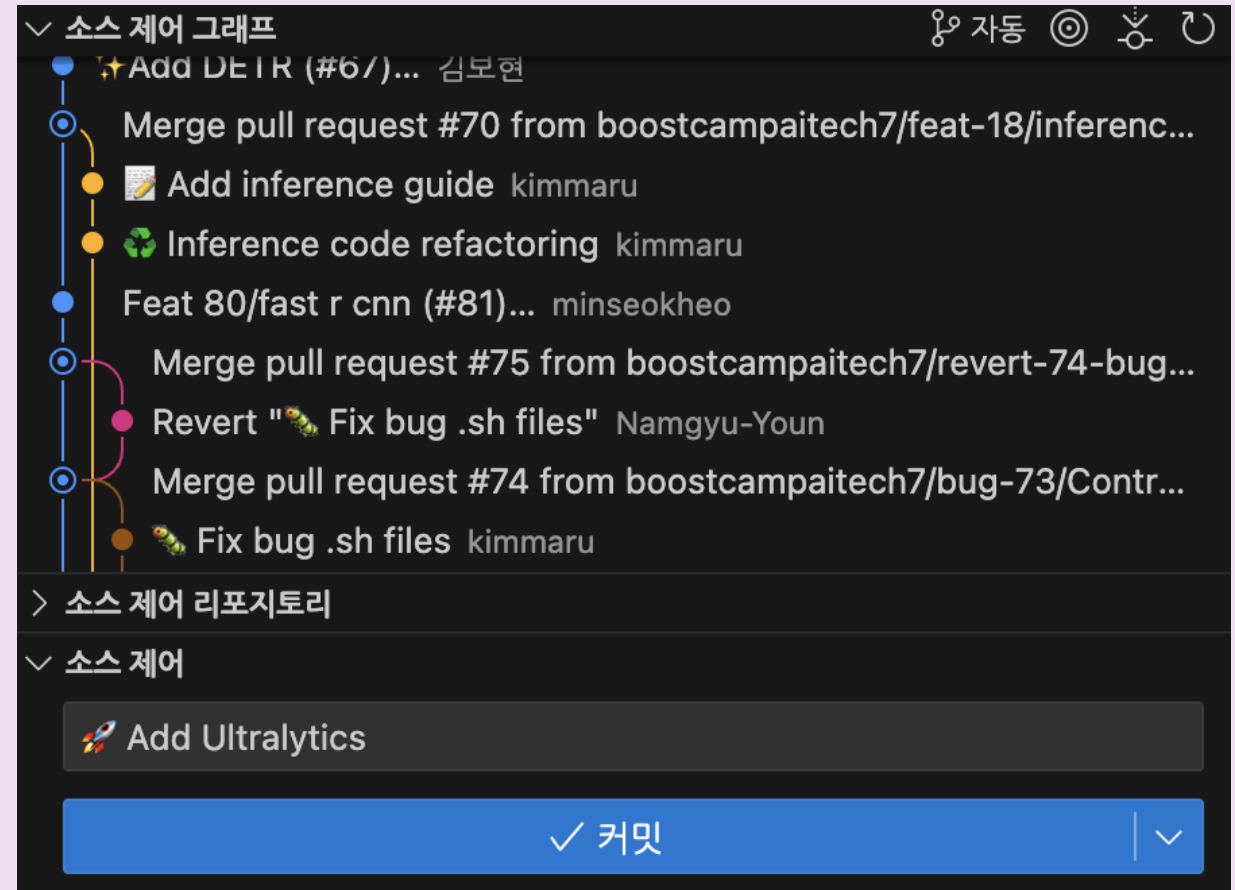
소스 제어 그래프

자동

✨Add DETR (#67)... 김보현

Merge pull request #70 from boostcampaitech7/feat-18/inferenc...

📝 Add inference guide kimmaru

♻️ Inference code refactoring kimmaru

Feat 80/fast r cnn (#81)... minseokheo

Merge pull request #75 from boostcampaitech7/revert-74-bug...

Revert "🐛 Fix bug .sh files" Namgyu-Youn

Merge pull request #74 from boostcampaitech7/bug-73/Contr...

🐛 Fix bug .sh files kimmaru

소스 제어 리포지토리

소스 제어

🚀 Add Ultralytics

✓ 커밋